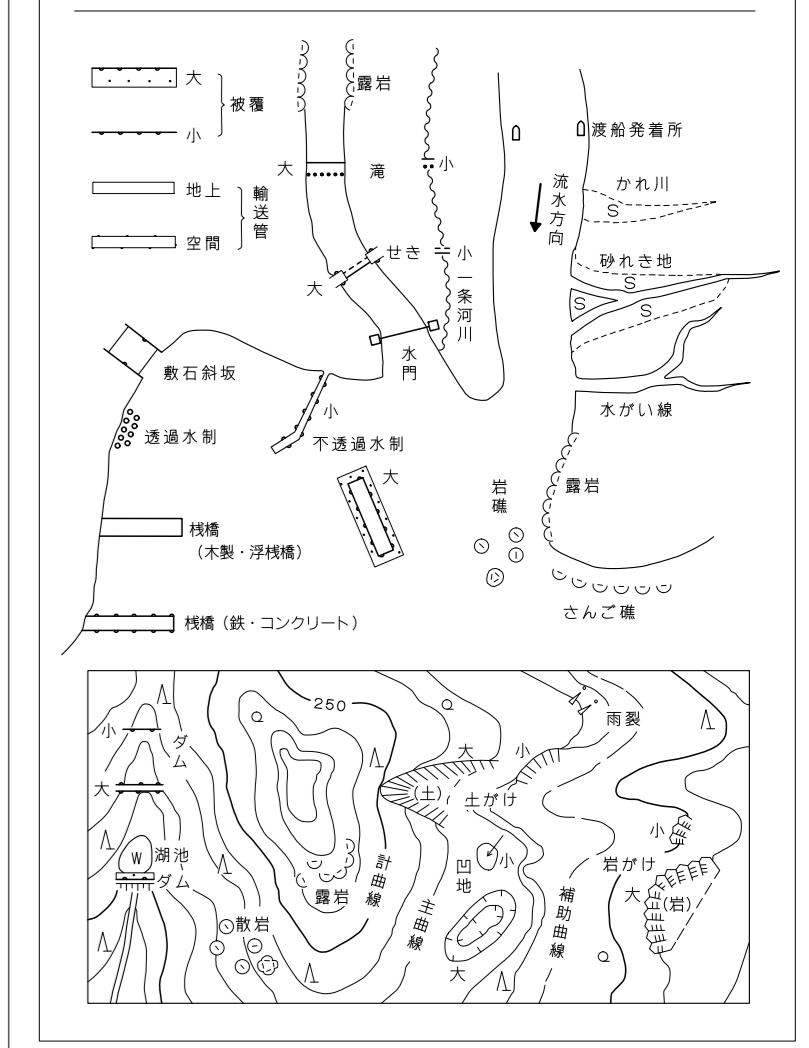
大
被覆
小

地上
輸送管
空間

露岩
大
滝
小
せき
大
小一条河川
水門
敷石斜坂
透過水制
小
不透過水制
大
栈橋
(木製・浮栈橋)
栈橋（鉄・コンクリート）

渡船発着所
流水方向
かれ川
S
砂れき地
S
S
S
水がい線
岩礁
露岩
さんご礁

250
雨裂
小
ダム
大
大
小
(土)
土がけ
W
湖池
ダム
計曲線
凹地
小
小
岩がけ
大
(岩)
露岩
主曲線
補助曲線
散岩
大